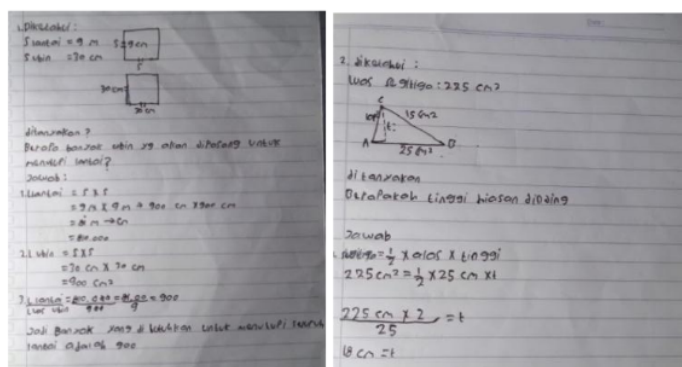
1.Diketahui :
S lantai = 9 m   S=9 m
S ubin = 30 cm

30 cm
30 cm

ditanyakan ?
Berapa banyak ubin yg akan dipasang untuk menutupi lantai?
Jawab :
1.Llantai = S X S
= 9 m X 9 m = 900 cm X 900 cm
= 81 m → cm
= 81.000

2.L ubin = S X S
= 30 cm X 30 cm
= 900 cm²

3. $\frac{L\ lantai}{L\ ubin} = \frac{810.000}{900} = \frac{81.00}{9} = 900$

Jadi banyak yang di butuhkan untuk menutupi lantai adalah 900

2. diketahui :
Luas segitiga : 225 cm²

C
15 cm
t
A   25 cm   B

ditanyakan
Berapakah tinggi hiasan dinding

Jawab
L segitiga = $\frac{1}{2}$ X alas X tinggi
225 cm² = $\frac{1}{2}$ X 25 cm X t

$\frac{225\ cm\ X\ 2}{25} = t$

18 cm = t